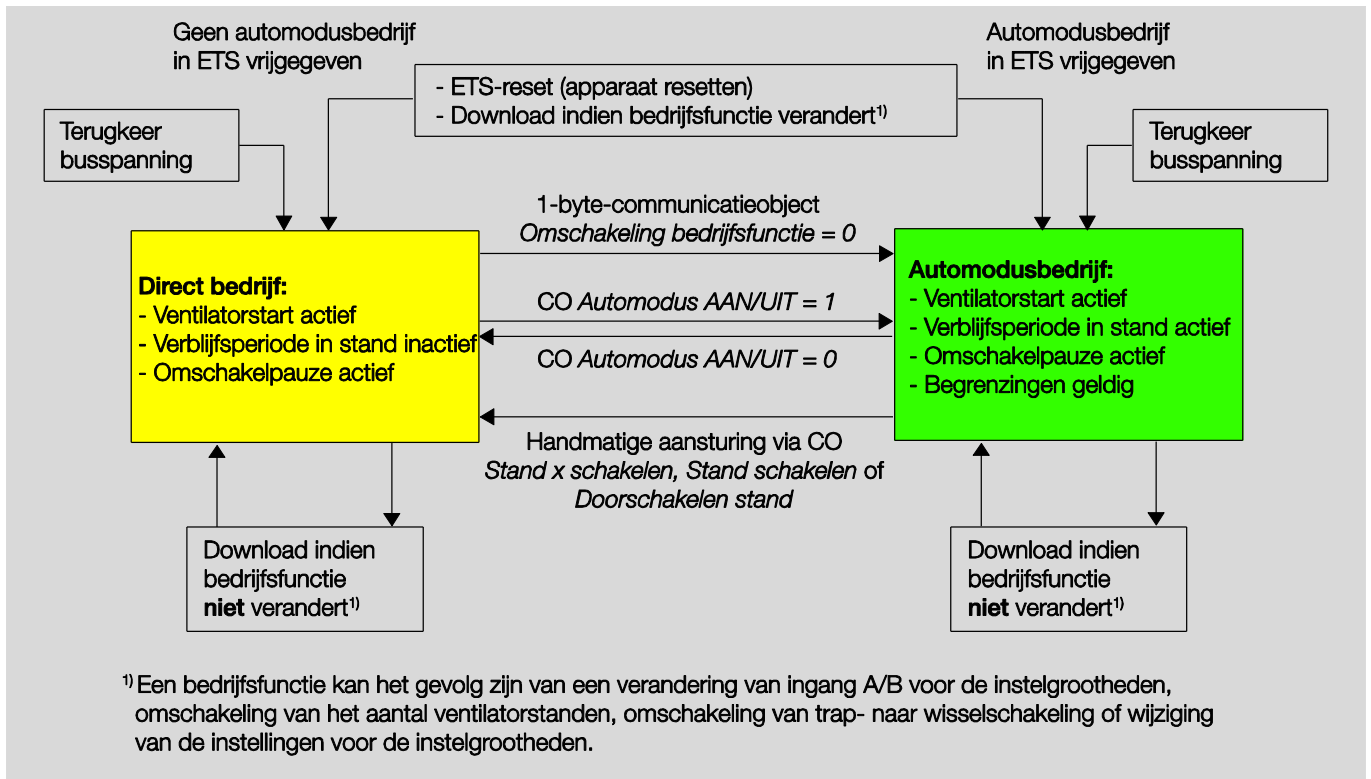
Geen automodusbedrijf in ETS vrijgegeven

Automodusbedrijf in ETS vrijgegeven

- ETS-reset (apparaat resetten)
- Download indien bedrijfsfunctie verandert$^{1)}$

Terugkeer busspanning

Terugkeer busspanning

1-byte-communicatieobject
*Omschakeling bedrijfsfunctie = 0*

**Direct bedrijf:**
- Ventilatorstart actief
- Verblijfsperiode in stand inactief
- Omschakelpauze actief

CO *Automodus AAN/UIT = 1*

CO *Automodus AAN/UIT = 0*

**Automodusbedrijf:**
- Ventilatorstart actief
- Verblijfsperiode in stand actief
- Omschakelpauze actief
- Begrenzingen geldig

Handmatige aansturing via CO *Stand x schakelen*, *Stand schakelen* of *Doorschakelen stand*

Download indien bedrijfsfunctie **niet** verandert$^{1)}$

Download indien bedrijfsfunctie **niet** verandert$^{1)}$

$^{1)}$ Een bedrijfsfunctie kan het gevolg zijn van een verandering van ingang A/B voor de instelgrootheden, omschakeling van het aantal ventilatorstanden, omschakeling van trap- naar wisselschakeling of wijziging van de instellingen voor de instelgrootheden.